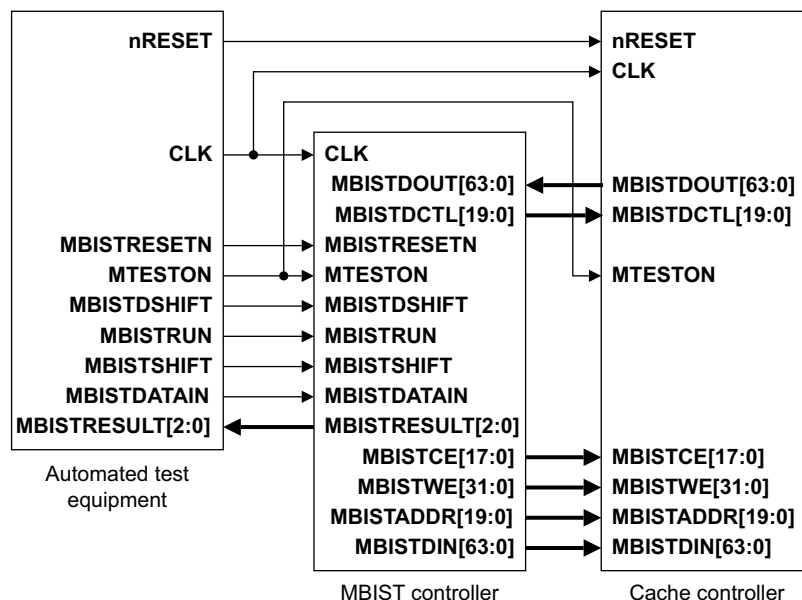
nRESET
CLK
MBISTRESETN
MTESTON
MBISTDSHIFT
MBISTRUN
MBISTSHIFT
MBISTDATAIN
MBISTRESULT[2:0]

Automated test equipment

CLK
MBISTDOUT[63:0]
MBISTDCTL[19:0]
MBISTRESETN
MTESTON
MBISTDSHIFT
MBISTRUN
MBISTSHIFT
MBISTDATAIN
MBISTRESULT[2:0]
MBISTCE[17:0]
MBISTWE[31:0]
MBISTADDR[19:0]
MBISTDIN[63:0]

MBIST controller

nRESET
CLK
MBISTDOUT[63:0]
MBISTDCTL[19:0]
MTESTON
MBISTCE[17:0]
MBISTWE[31:0]
MBISTADDR[19:0]
MBISTDIN[63:0]

Cache controller